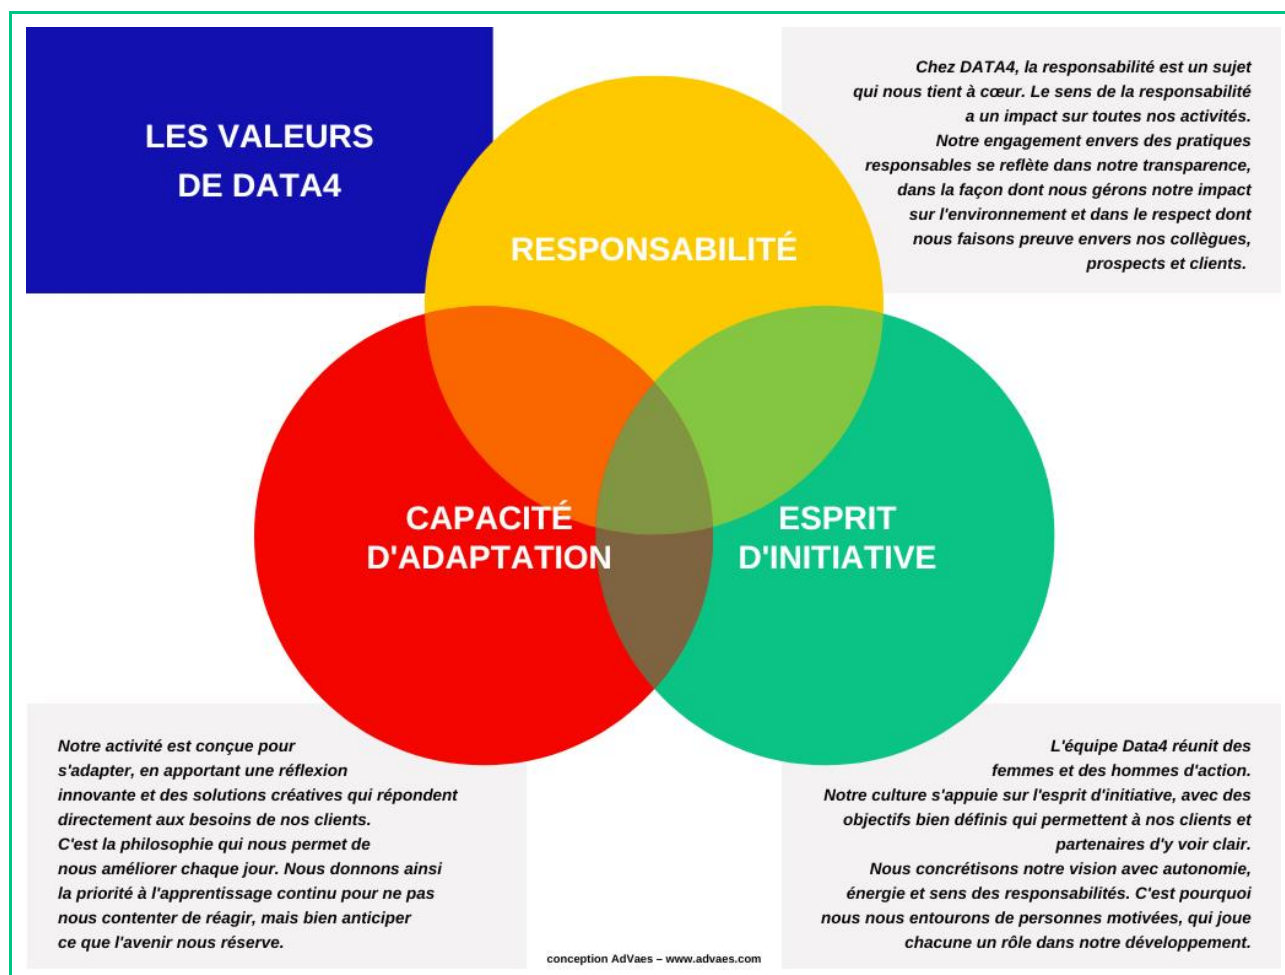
LES VALEURS DE DATA4

Chez DATA4, la responsabilité est un sujet qui nous tient à cœur. Le sens de la responsabilité a un impact sur toutes nos activités. Notre engagement envers des pratiques responsables se reflète dans notre transparence, dans la façon dont nous gérons notre impact sur l'environnement et dans le respect dont nous faisons preuve envers nos collègues, prospects et clients.

RESPONSABILITÉ

CAPACITÉ D'ADAPTATION

ESPRIT D'INITIATIVE

Notre activité est conçue pour s'adapter, en apportant une réflexion innovante et des solutions créatives qui répondent directement aux besoins de nos clients. C'est la philosophie qui nous permet de nous améliorer chaque jour. Nous donnons ainsi la priorité à l'apprentissage continu pour ne pas nous contenter de réagir, mais bien anticiper ce que l'avenir nous réserve.

L'équipe Data4 réunit des femmes et des hommes d'action. Notre culture s'appuie sur l'esprit d'initiative, avec des objectifs bien définis qui permettent à nos clients et partenaires d'y voir clair. Nous concrétisons notre vision avec autonomie, énergie et sens des responsabilités. C'est pourquoi nous nous entourons de personnes motivées, qui joue chacune un rôle dans notre développement.

conception AdVaes – www.advaes.com